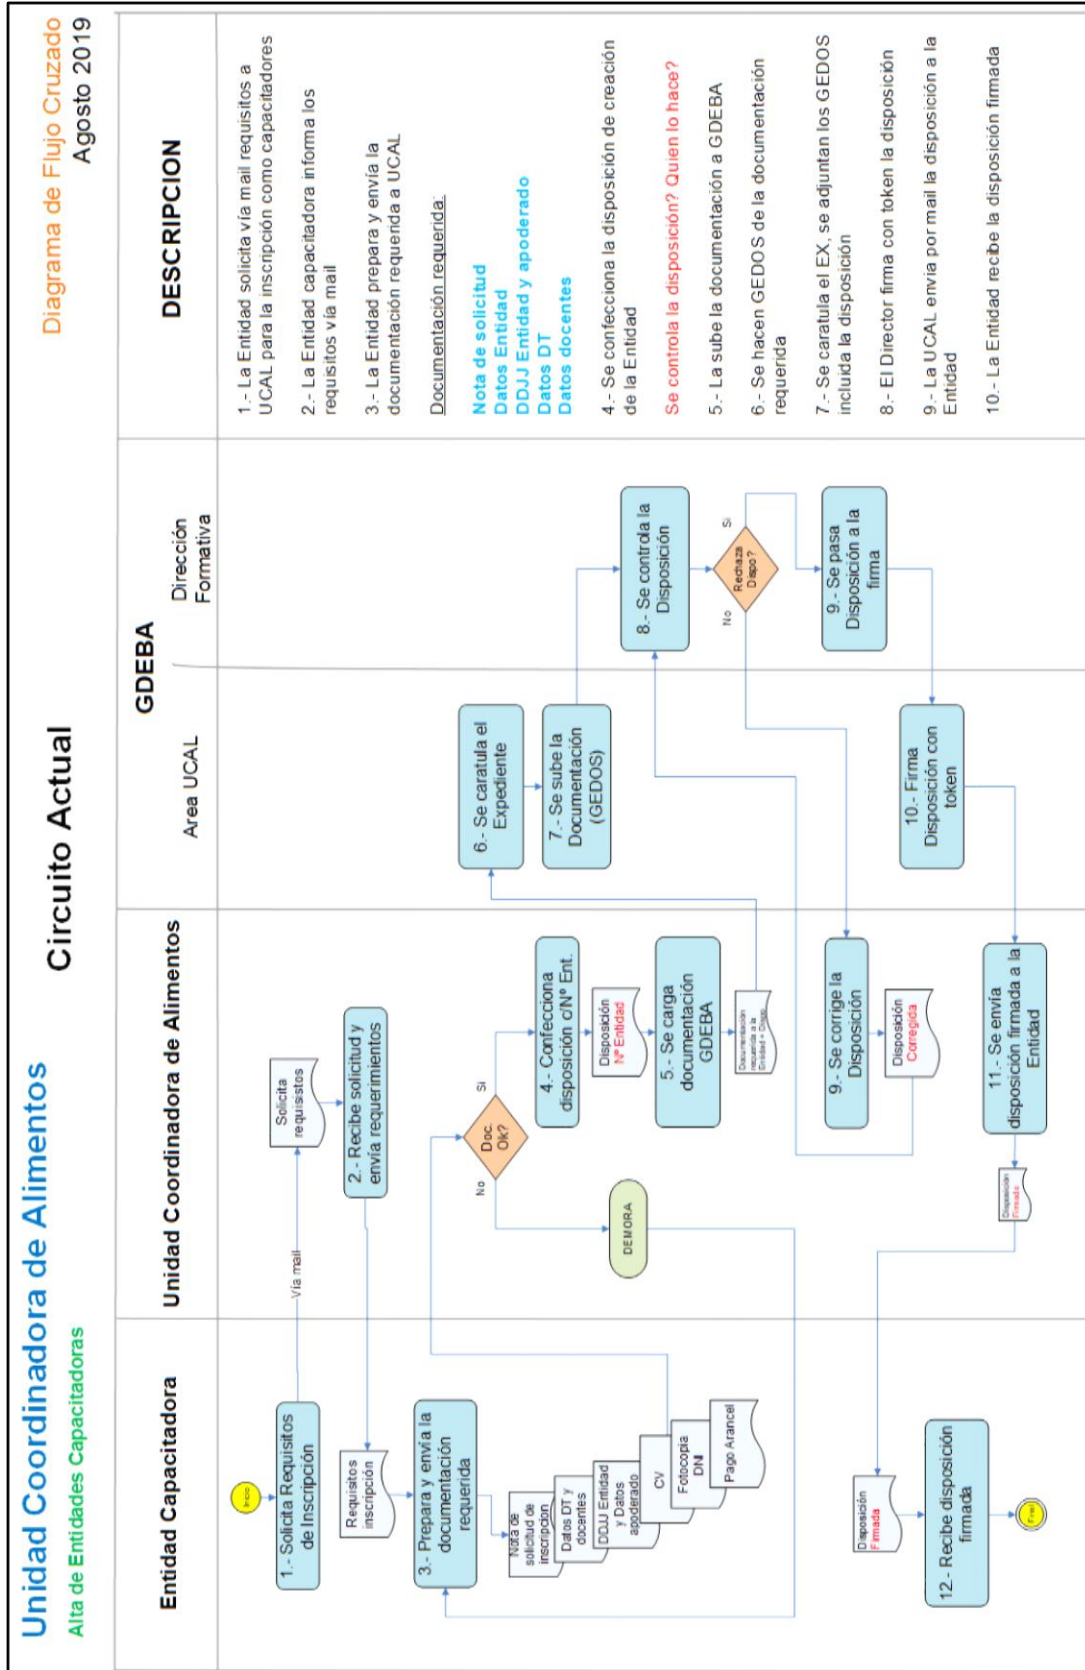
Unidad Coordinadora de Alimentos
Alta de Entidades Capacitadoras

Circuito Actual

Diagrama de Flujo Cruzado
Agosto 2019

Entidad Capacitadora

Unidad Coordinadora de Alimentos

GDEBA

Area UCAL

Dirección Formativa

DESCRIPCION

Inicio

1.- Solicita Requisitos de Inscripción

Vía mail

Solicita requisitos

2.- Recibe solicitud y envía requerimientos

Requisitos inscripción

3.- Prepara y envía la documentación requerida

Nota de solicitud de inscripción

Datos DT y docentes

DDJJ Entidad y Datos apoderado

CV

Fotocopia DNI

Pago Arancel

Doc Ok?

No

Si

DEMORA

4.- Confecciona disposición c/Nº Ent.

Disposición Nº Entidad

5.- Se carga documentación GDEBA

Documentación requerida a la Entidad + Dispo

6.- Se caratula el Expediente

7.- Se sube la Documentación (GEDOS)

8.- Se controla la Disposición

Rechaza Dispo?

Si

No

9.- Se pasa Disposición a la firma

9.- Se corrige la Disposición

Disposición Corregida

10.- Firma Disposición con token

11.- Se envía disposición firmada a la Entidad

Disposición Firmada

Disposición Firmada

12.- Recibe disposición firmada

Final

1.- La Entidad solicita vía mail requisitos a UCAL para la inscripción como capacitadores

2.- La Entidad capacitadora informa los requisitos vía mail

3.- La Entidad prepara y envía la documentación requerida a UCAL

Documentación requerida:

Nota de solicitud
Datos Entidad
DDJJ Entidad y apoderado
Datos DT
Datos docentes

4.- Se confecciona la disposición de creación de la Entidad

Se controla la disposición? Quien lo hace?

5.- La sube la documentación a GDEBA

6.- Se hacen GEDOS de la documentación requerida

7.- Se caratula el EX, se adjuntan los GEDOS incluida la disposición

8.- El Director firma con token la disposición

9.- La UCAL envía por mail la disposición a la Entidad

10.- La Entidad recibe la disposición firmada